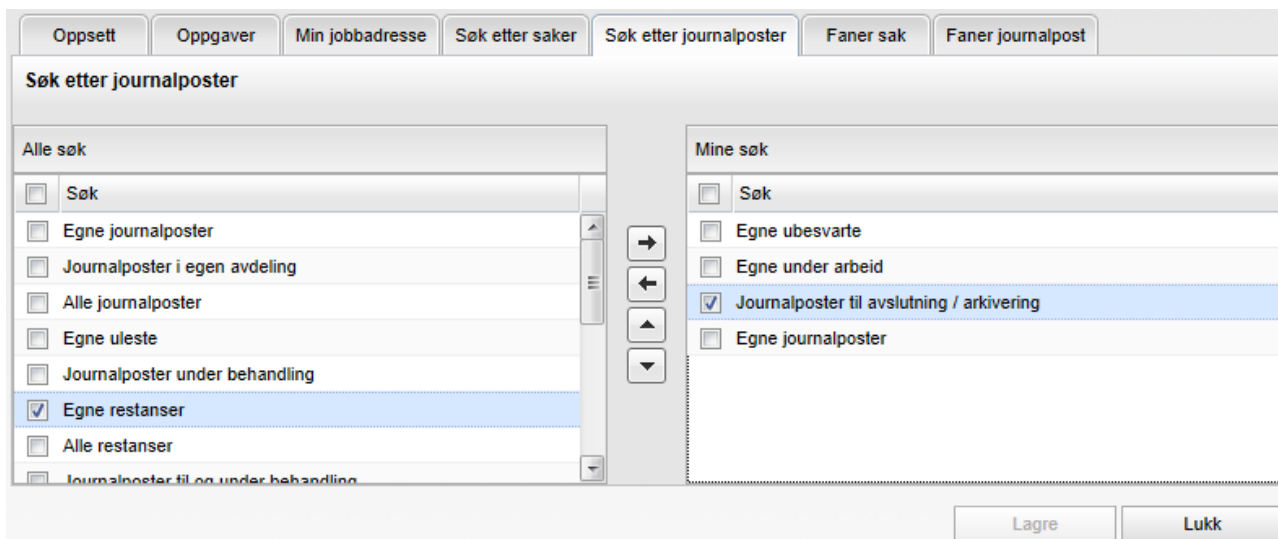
Oppsett | Oppgaver | Min jobbadresse | Søk etter saker | Søk etter journalposter | Faner sak | Faner journalpost

Søk etter journalposter

Alle søk

Søk
Egne journalposter
Journalposter i egen avdeling
Alle journalposter
Egne uleste
Journalposter under behandling
Egne restanser
Alle restanser
Journalposter til og under behandling

Mine søk

Søk
Egne ubesvarte
Egne under arbeid
Journalposter til avslutning / arkivering
Egne journalposter

Lagre
Lukk